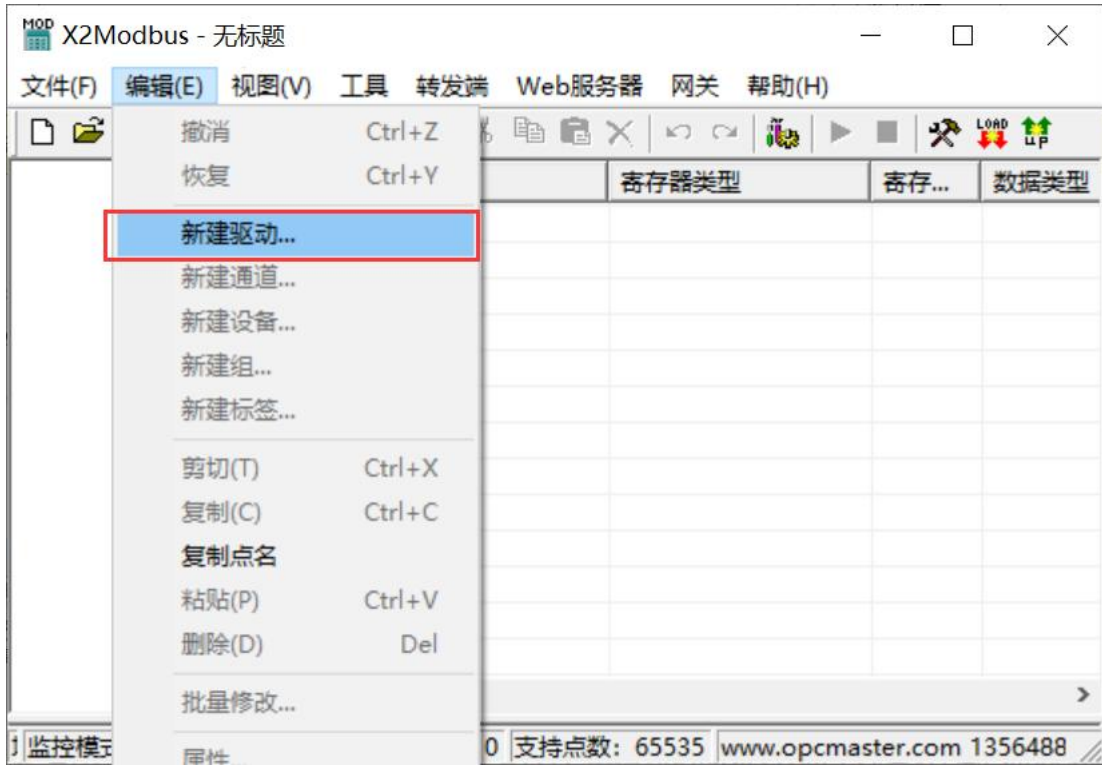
MOD X2Modbus - 无标题

文件(F) 编辑(E) 视图(V) 工具 转发端 Web服务器 网关 帮助(H)

LOAD UP

撤消 Ctrl+Z
恢复 Ctrl+Y
新建驱动...
新建通道...
新建设备...
新建组...
新建标签...
剪切(T) Ctrl+X
复制(C) Ctrl+C
复制点名
粘贴(P) Ctrl+V
删除(D) Del
批量修改...
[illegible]

| 寄存器类型 | 寄存... | 数据类型 |
|---|---|---|

监控模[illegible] 0 支持点数: 65535 www.opcmaster.com 1356488